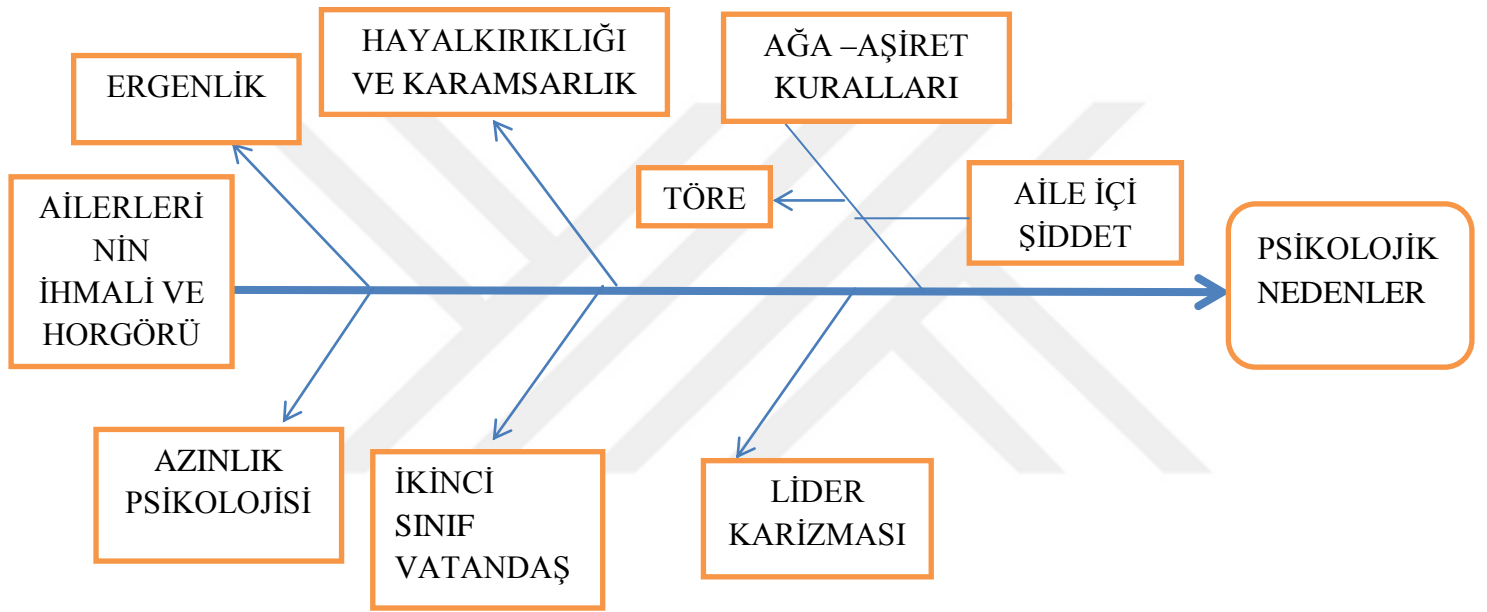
HAYALKIRIKLIĞI VE KARAMSARLIK

AĞA –AŞİRET KURALLARI

ERGENLİK

TÖRE

AİLE İÇİ ŞİDDET

AİLERLERİ NİN İHMALİ VE HORGÖRÜ

PSİKOLOJİK NEDENLER

AZINLIK PSİKOLOJİSİ

İKİNCİ SINIF VATANDAŞ

LİDER KARİZMASI